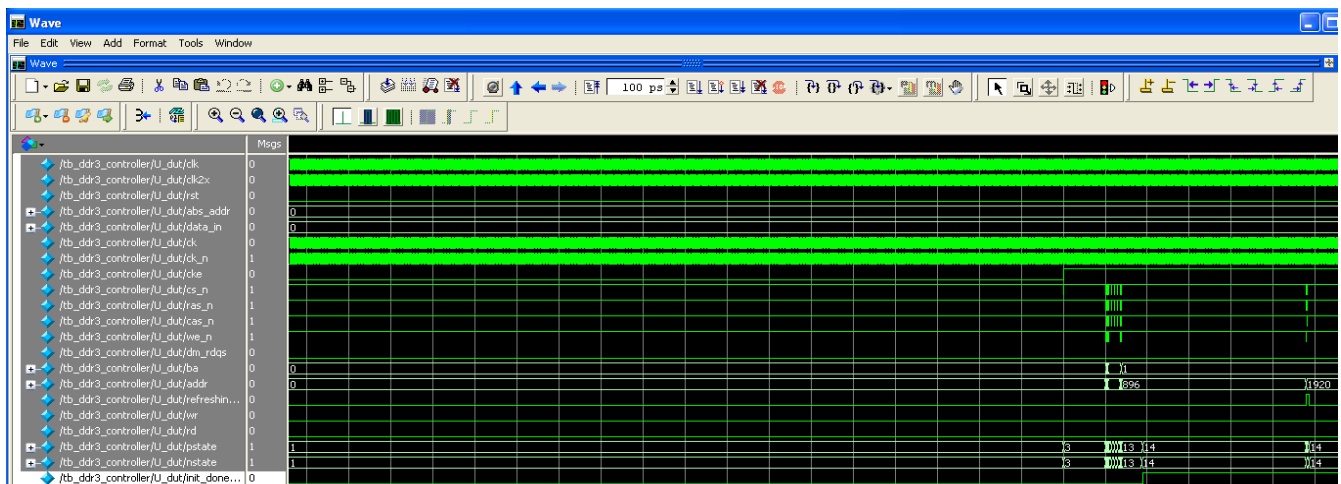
Wave

File Edit View Add Format Tools Window

Wave

100 ps

Msgs

/tb_ddr3_controller/U_dut/clk 0
/tb_ddr3_controller/U_dut/clk2x 0
/tb_ddr3_controller/U_dut/rst 0
/tb_ddr3_controller/U_dut/abs_addr 0
/tb_ddr3_controller/U_dut/data_in 0
/tb_ddr3_controller/U_dut/ck 0
/tb_ddr3_controller/U_dut/ck_n 1
/tb_ddr3_controller/U_dut/cke 0
/tb_ddr3_controller/U_dut/cs_n 1
/tb_ddr3_controller/U_dut/ras_n 1
/tb_ddr3_controller/U_dut/cas_n 1
/tb_ddr3_controller/U_dut/we_n 1
/tb_ddr3_controller/U_dut/dm_rdqs 0
/tb_ddr3_controller/U_dut/ba 0
/tb_ddr3_controller/U_dut/addr 0
/tb_ddr3_controller/U_dut/refreshin... 0
/tb_ddr3_controller/U_dut/wr 0
/tb_ddr3_controller/U_dut/rd 0
/tb_ddr3_controller/U_dut/pstate 1
/tb_ddr3_controller/U_dut/nstate 1
/tb_ddr3_controller/U_dut/init_done... 0

0
0
0
1
0
896
1920
1
3
13
14
14
1
3
13
14
14